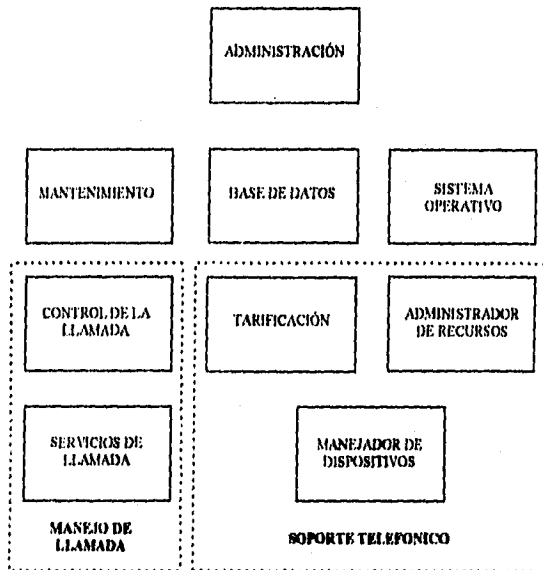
ADMINISTRACIÓN

MANTENIMIENTO

BASE DE DATOS

SISTEMA OPERATIVO

CONTROL DE LA LLAMADA

TARIFICACIÓN

ADMINISTRADOR DE RECURSOS

SERVICIOS DE LLAMADA

MANEJADOR DE DISPOSITIVOS

MANEJO DE LLAMADA

SOPORTE TELEFONICO